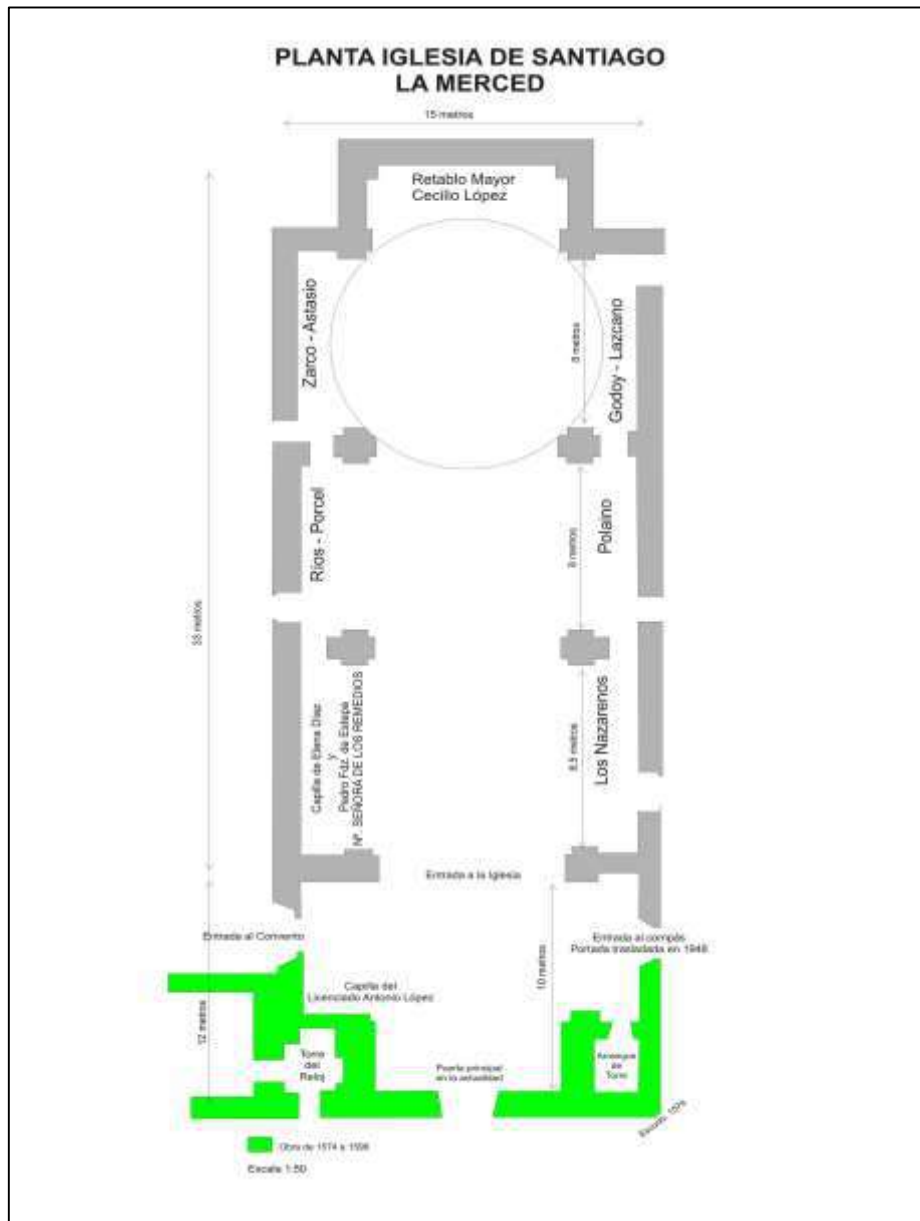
PLANTA IGLESIA DE SANTIAGO
LA MERCED

15 metros

Retablo Mayor
Cecilio López

Zarco - Astasio

8 metros

Godoy - Lazcano

Rios - Porcel

8 metros

Polaino

33 metros

Capilla de Elena Díaz
y
Pedro Fdz. de Estepa
Nª. SEÑORA DE LOS REMEDIOS

8.5 metros

Los Nazarenos

Entrada a la iglesia

Entrada al Convento

Entrada al compás
Portada trasladada en 1948

10 metros

Capilla del
Licenciado Antonio López

12 metros

Torre
del
Reloj

Puerta principal
en la actualidad

Arranque
de
Torre

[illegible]

Obra de 1574 a 1598

Escala 1:50